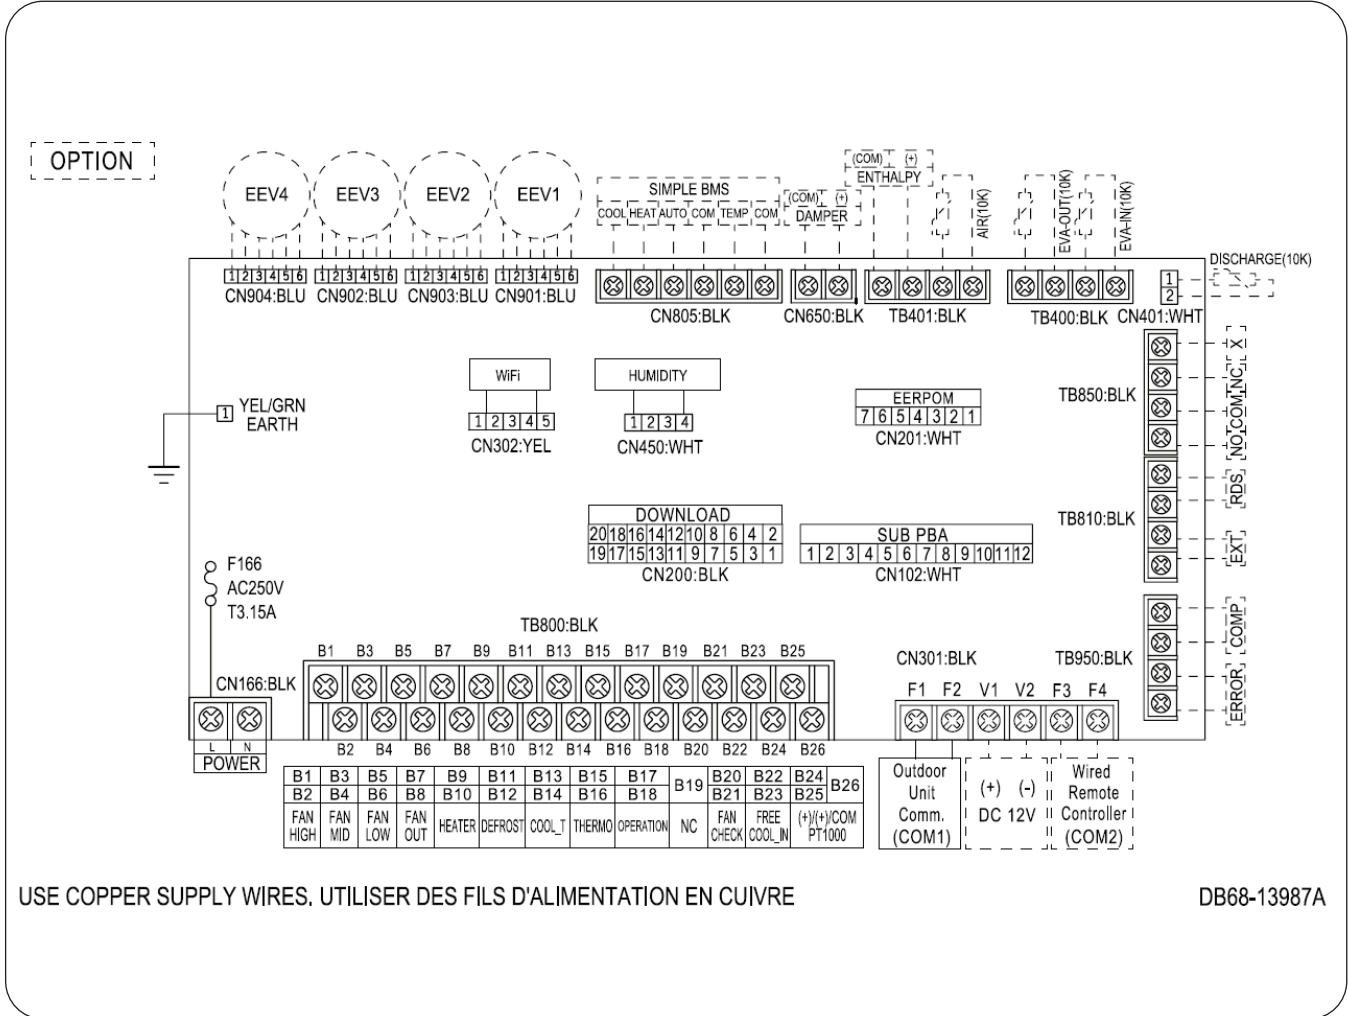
OPTION

EEV4 EEV3 EEV2 EEV1

1 2 3 4 5 6 1 2 3 4 5 6 1 2 3 4 5 6 1 2 3 4 5 6
CN904:BLU CN902:BLU CN903:BLU CN901:BLU

SIMPLE BMS
COOL HEAT AUTO COM TEMP COM
CN805:BLK

(COM) (+)
DAMPER
CN650:BLK

(COM) (+)
ENTHALPY
AIR(10K)
TB401:BLK

EVA-OUT(10K) EVA-IN(10K)
TB400:BLK

1
2
CN401:WHT
DISCHARGE(10K)

WiFi
1 2 3 4 5
CN302:YEL

HUMIDITY
1 2 3 4
CN450:WHT

EERPOM
7 6 5 4 3 2 1
CN201:WHT

TB850:BLK
X
NC
COM
NO

TB810:BLK
RDS
EXT

1 YEL/GRN EARTH

DOWNLOAD
20 18 16 14 12 10 8 6 4 2
19 17 15 13 11 9 7 5 3 1
CN200:BLK

SUB PBA
1 2 3 4 5 6 7 8 9 10 11 12
CN102:WHT

F166
AC250V
T3.15A

TB800:BLK
B1 B3 B5 B7 B9 B11 B13 B15 B17 B19 B21 B23 B25
B2 B4 B6 B8 B10 B12 B14 B16 B18 B20 B22 B24 B26

CN166:BLK
L N
POWER

CN301:BLK
F1 F2 V1 V2 F3 F4

TB950:BLK
COMP
ERROR

| B1 | B3 | B5 | B7 | B9 | B11 | B13 | B15 | B17 | B19 | B20 | B22 | B24 | B26 |
|---|---|---|---|---|---|---|---|---|---|---|---|---|---|
| B2 | B4 | B6 | B8 | B10 | B12 | B14 | B16 | B18 | | B21 | B23 | B25 | |
| FAN HIGH | FAN MID | FAN LOW | FAN OUT | HEATER | DEFROST | COOL_T | THERMO | OPERATION | NC | FAN CHECK | FREE COOL_IN | (+)/(+)/COM PT1000 | |

Outdoor Unit Comm. (COM1)

(+) (-)
DC 12V

Wired Remote Controller (COM2)

USE COPPER SUPPLY WIRES. UTILISER DES FILS D'ALIMENTATION EN CUIVRE

DB68-13987A